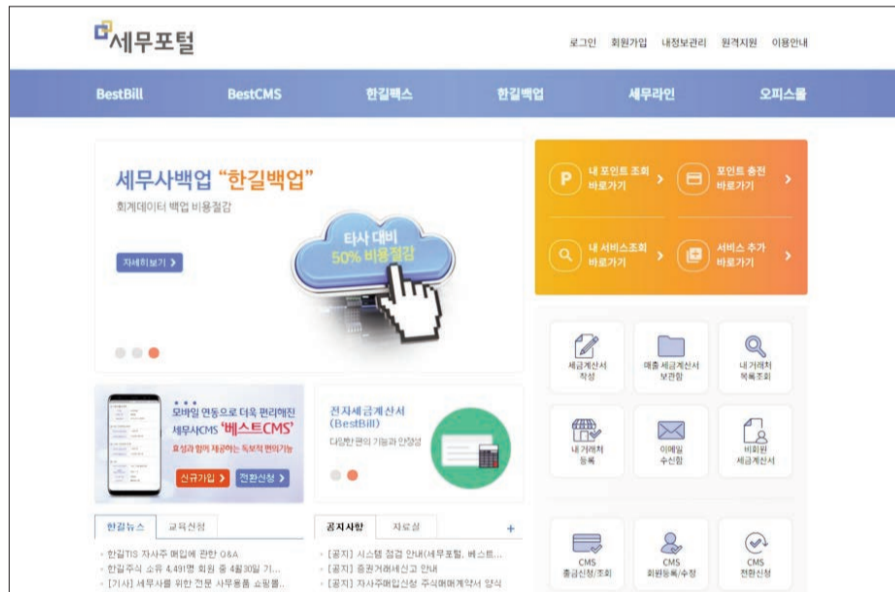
세무포털

로그인 회원가입 내정보관리 원격지원 이용안내

BestBill BestCMS 한길팩스 한길백업 세무라인 오피스몰

세무사백업 "한길백업"

회계데이터 백업 비용절감

자세히보기 >

타사 대비 50% 비용절감

내 포인트 조회 바로가기 >

포인트 충전 바로가기 >

내 서비스조회 바로가기 >

서비스 추가 바로가기 >

모바일 연동으로 더욱 편리해진 세무사CMS '베스트CMS'

효율과 함께 제공하는 독보적 편의기능

신규가입 > 전환신청 >

전자세금계산서 (BestBill)

다양한 편의 기능과 안정성

세금계산서 작성

매출 세금계산서 보관함

내 거래처 목록조회

내 거래처 등록

이메일 수신함

비회원 세금계산서

CMS 출금신청/조회

CMS 회원등록/수정

CMS 전환신청

한길뉴스 교육신청

· 한길TIS 자사주 매입에 관한 Q&A

· 한길주식 소유 4,491명 회원 중 4월30일 기...

· [기사] 세무사를 위한 전문 사무용품 쇼핑몰...

공지사항 자료실 +

· [공지] 시스템 점검 안내(세무포털, 베스트...

· [공지] 증권거래세신고 안내

· [공지] 자사주매입신청 주식매매계약서 양식